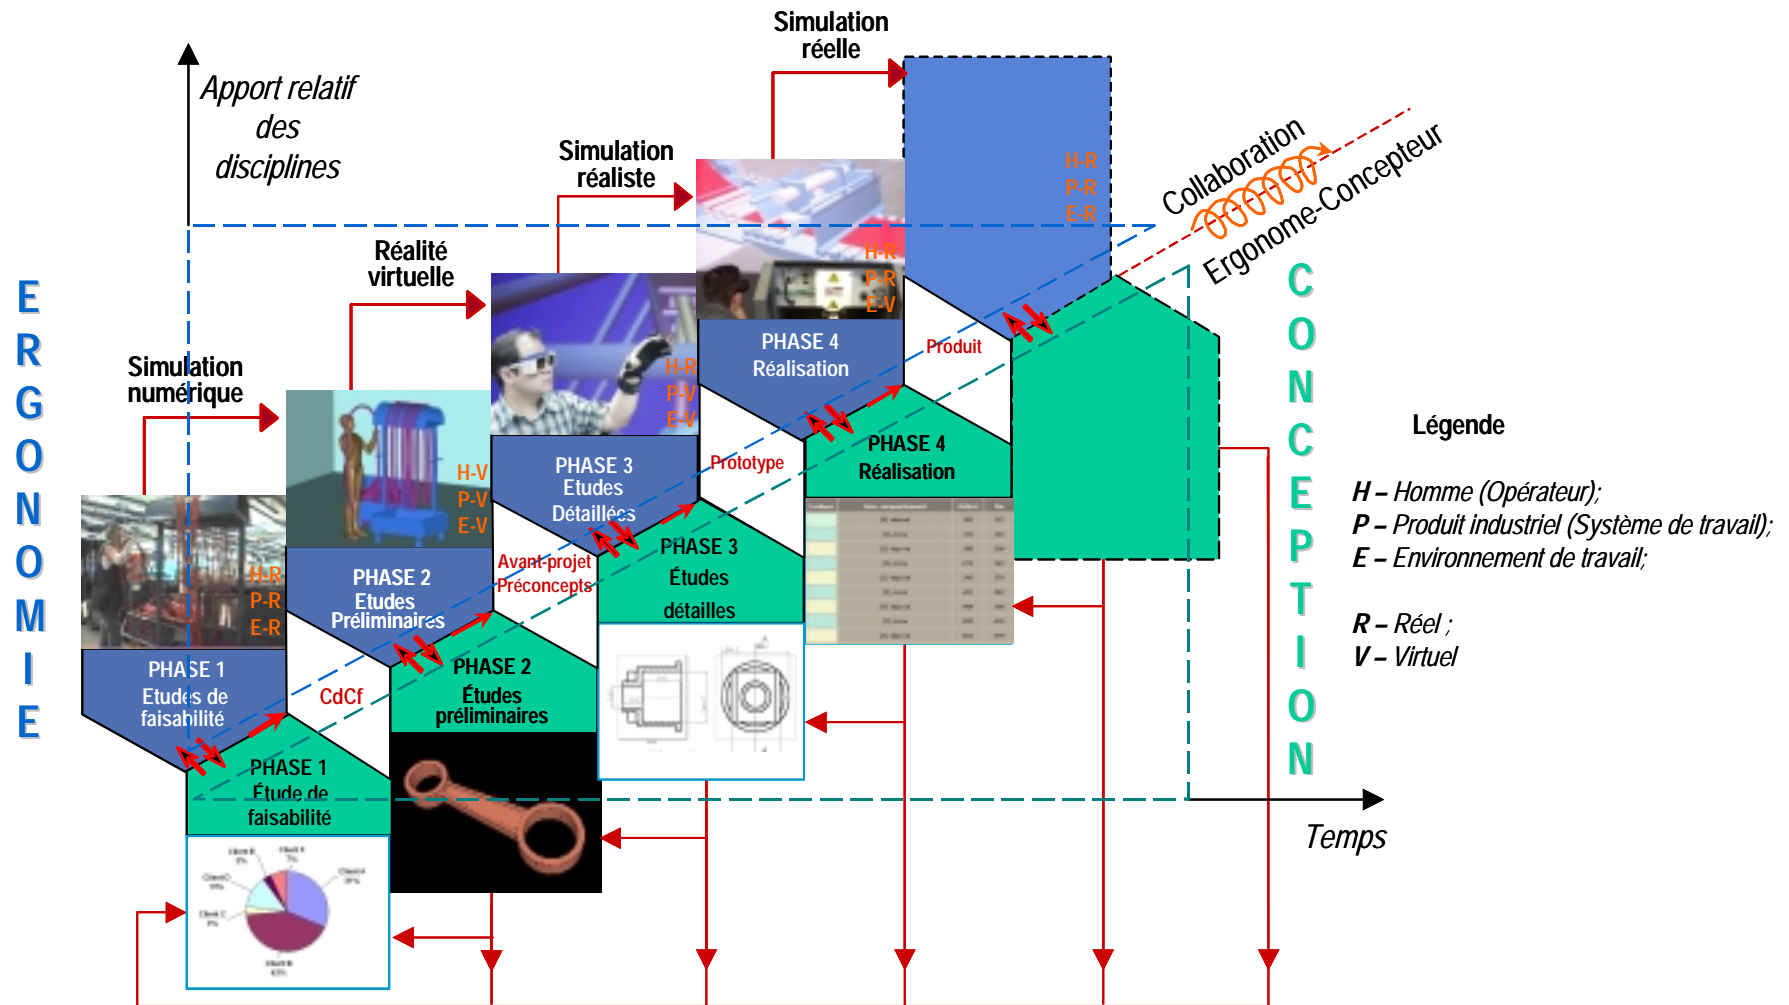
Simulation réelle

Apport relatif des disciplines

Simulation réaliste

Réalité virtuelle

Simulation numérique

E R G O N O M I E

H-R
P-R
E-R

H-R
P-R
E-R

H-R
P-V
E-V

H-V
P-V
E-V

H-R
P-R
E-R

Collaboration

Ergonome-Concepteur

C O N C E P T I O N

PHASE 4
Réalisation

Produit

PHASE 3
Etudes
Détaillées

Prototype

PHASE 4
Réalisation

PHASE 2
Etudes
Préliminaires

Avant-projet
Préconcepts

PHASE 3
Études
détailles

PHASE 1
Etudes de faisabilité

CdCf

PHASE 2
Études
préliminaires

PHASE 1
Étude de faisabilité

Légende

H – Homme (Opérateur);
P – Produit industriel (Système de travail);
E – Environnement de travail;

R – Réel ;
V – Virtuel

Temps